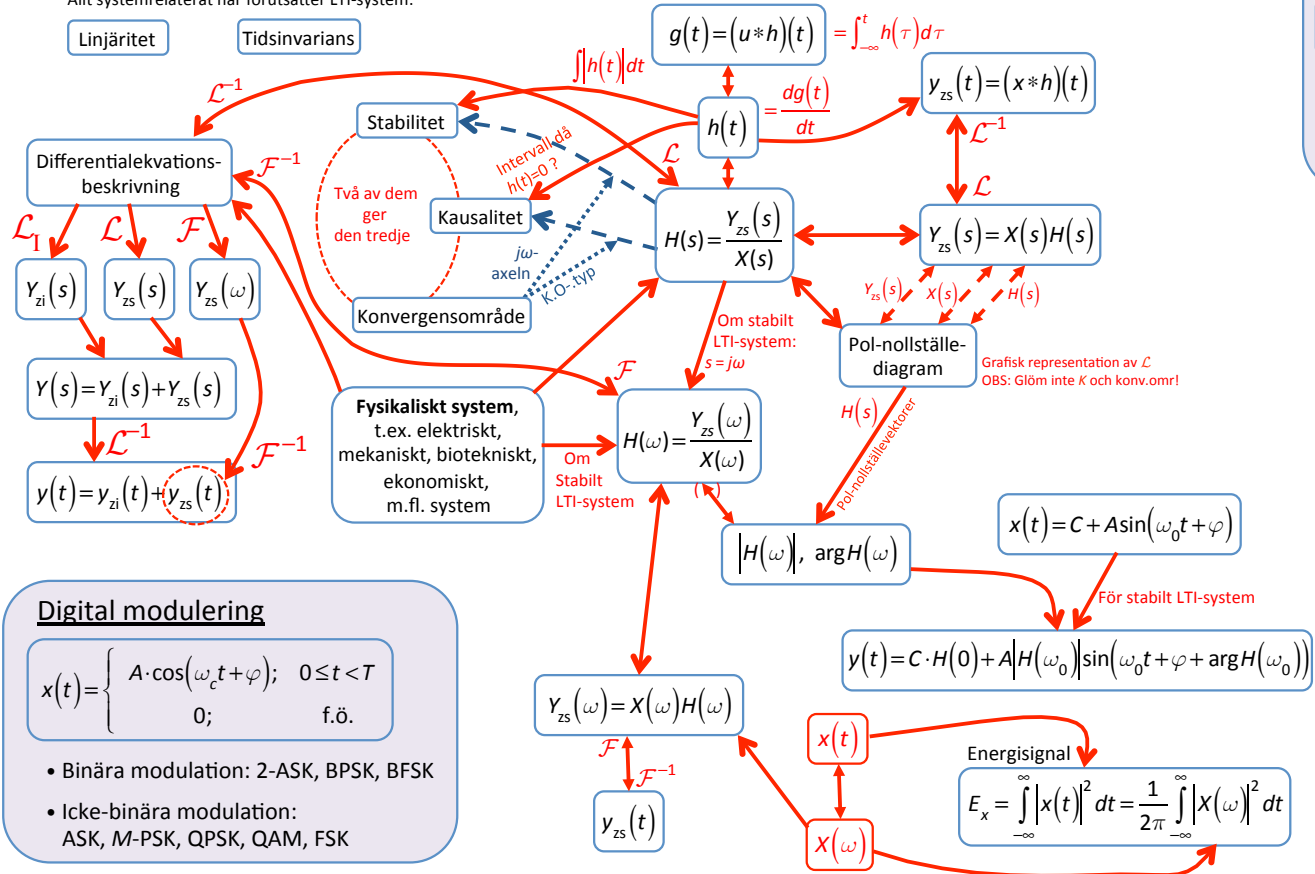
Allt systemrelaterat här förutsätter LTI-system.

Linjäritet

Tidsinvarians

$g(t)=(u*h)(t)$ $=\int_{-\infty}^{t} h(\tau)d\tau$

$\int|h(t)|dt$

$\mathcal{L}^{-1}$

Stabilitet

$h(t)$ $=\frac{dg(t)}{dt}$

$y_{zs}(t)=(x*h)(t)$

$\mathcal{L}^{-1}$

Differentialekvationsbeskrivning

$\mathcal{F}^{-1}$

Intervall då $h(t)=0$ ?

$\mathcal{L}$

$\mathcal{L}$

Två av dem ger den tredje

Kausalitet

$H(s)=\frac{Y_{zs}(s)}{X(s)}$

$Y_{zs}(s)=X(s)H(s)$

$\mathcal{L}_{\mathrm{I}}$ $\mathcal{L}$ $\mathcal{F}$

$j\omega$-axeln

K.O.-typ

$Y_{zi}(s)$ $Y_{zs}(s)$ $Y_{zs}(\omega)$

$Y_{zs}(s)$ $X(s)$ $H(s)$

Konvergensområde

Om stabilt LTI-system: $s=j\omega$

Pol-nollställediagram

$Y(s)=Y_{zi}(s)+Y_{zs}(s)$

$\mathcal{F}$

Grafisk representation av $\mathcal{L}$
OBS: Glöm inte $K$ och konv.omr!

$\mathcal{L}^{-1}$

**Fysikaliskt system**, t.ex. elektriskt, mekaniskt, biotekniskt, ekonomiskt, m.fl. system

$H(\omega)=\frac{Y_{zs}(\omega)}{X(\omega)}$

$H(s)$

Pol-nollställevektorer

$\mathcal{F}^{-1}$

Om Stabilt LTI-system

$y(t)=y_{zi}(t)+y_{zs}(t)$

$|H(\omega)|$, $\arg H(\omega)$

$x(t)=C+A\sin(\omega_0 t+\varphi)$

För stabilt LTI-system

Digital modulering

$x(t)=\begin{cases} A\cdot\cos(\omega_c t+\varphi); & 0\le t<T \\ 0; & \text{f.ö.} \end{cases}$

$y(t)=C\cdot H(0)+A|H(\omega_0)|\sin(\omega_0 t+\varphi+\arg H(\omega_0))$

$Y_{zs}(\omega)=X(\omega)H(\omega)$

$x(t)$

• Binära modulation: 2-ASK, BPSK, BFSK

Energisignal

$\mathcal{F}$ $\mathcal{F}^{-1}$

• Icke-binära modulation: ASK, $M$-PSK, QPSK, QAM, FSK

$y_{zs}(t)$

$E_x=\int_{-\infty}^{\infty}|x(t)|^2 dt=\frac{1}{2\pi}\int_{-\infty}^{\infty}|X(\omega)|^2 dt$

$X(\omega)$